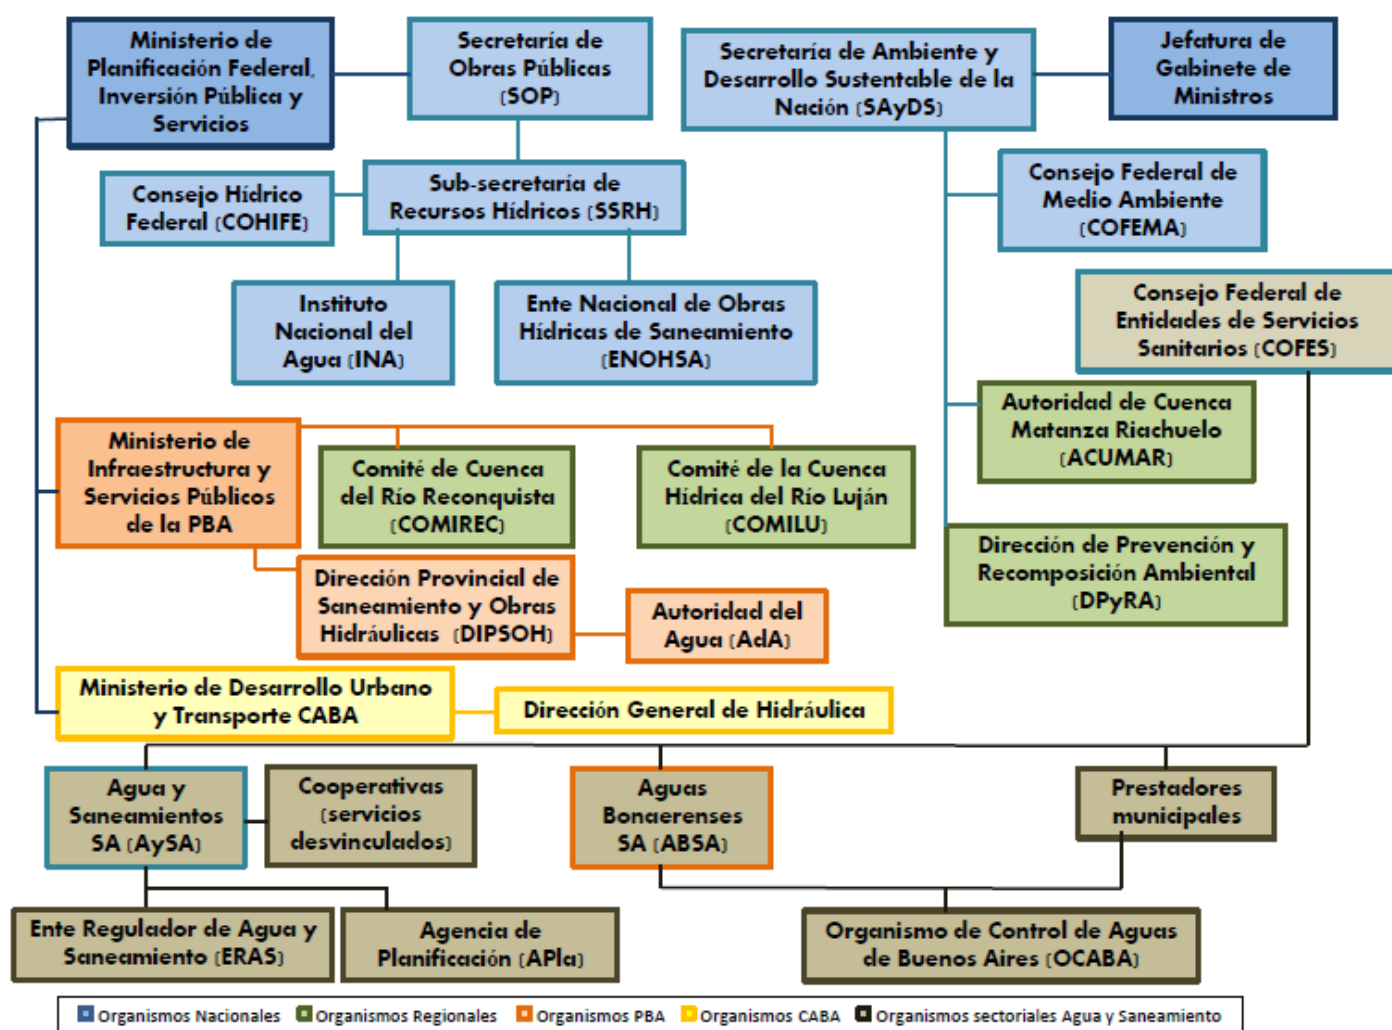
Ministerio de Planificación Federal, Inversión Pública y Servicios

Secretaría de Obras Públicas (SOP)

Secretaría de Ambiente y Desarrollo Sustentable de la Nación (SAyDS)

Jefatura de Gabinete de Ministros

Consejo Hídrico Federal (COHIFE)

Sub-secretaría de Recursos Hídricos (SSRH)

Consejo Federal de Medio Ambiente (COFEMA)

Instituto Nacional del Agua (INA)

Ente Nacional de Obras Hídricas de Saneamiento (ENOHSA)

Consejo Federal de Entidades de Servicios Sanitarios (COFES)

Autoridad de Cuenca Matanza Riachuelo (ACUMAR)

Ministerio de Infraestructura y Servicios Públicos de la PBA

Comité de Cuenca del Río Reconquista (COMIREC)

Comité de la Cuenca Hídrica del Río Luján (COMILU)

Dirección de Prevención y Recomposición Ambiental (DPyRA)

Dirección Provincial de Saneamiento y Obras Hidráulicas (DIPSOH)

Autoridad del Agua (AdA)

Ministerio de Desarrollo Urbano y Transporte CABA

Dirección General de Hidráulica

Agua y Saneamientos SA (AySA)

Cooperativas (servicios desvinculados)

Aguas Bonaerenses SA (ABSA)

Prestadores municipales

Ente Regulador de Agua y Saneamiento (ERAS)

Agencia de Planificación (APla)

Organismo de Control de Aguas de Buenos Aires (OCABA)

Organismos Nacionales Organismos Regionales Organismos PBA Organismos CABA Organismos sectoriales Agua y Saneamiento